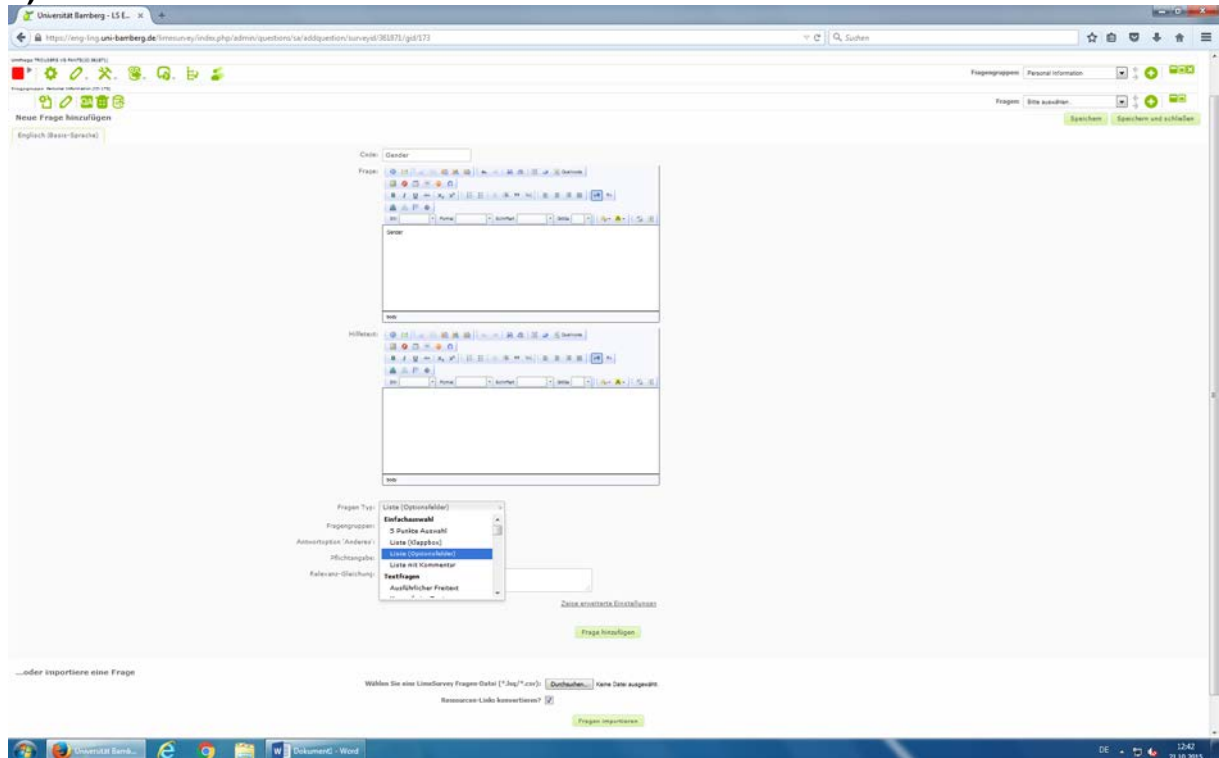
Universität Bamberg - LS E...

https://eng-ling.uni-bamberg.de/limesurvey/index.php/admin/questions/sa/addquestion/surveyid/361871/gid/173

Suchen

Umfrage TROUBLE VS PANTS(ID:361871)

Fragegruppen: Personal Information

Fragegruppen: Personal Information (ID:173)

Fragen: Bitte auswählen

Neue Frage hinzufügen

Speichern Speichern und schließen

Englisch (Basis-Sprache)

Code: Gender

Frage:

Quellcode

Format Schriftart Größe

Gender

body

Hilfetext:

Quellcode

Format Schriftart Größe

body

Fragen Typ: Liste (Optionsfelder)

Fragengruppe:

Antwortoption 'Anderes':

Pflichtangabe:

Relevanz-Gleichung:

Einfachauswahl

5 Punkte Auswahl

Liste (Klappbox)

Liste (Optionsfelder)

Liste mit Kommentar

Textfragen

Ausführlicher Freitext

Zeige erweiterte Einstellungen

Frage hinzufügen

...oder importiere eine Frage

Wählen Sie eine LimeSurvey Fragen-Datei (*.lsq/*.csv): Durchsuchen... Keine Datei ausgewählt.

Ressourcen-Links konvertieren?

Fragen importieren

Universität Bamb...

Dokument2 - Word

DE

12:42
21.10.2015